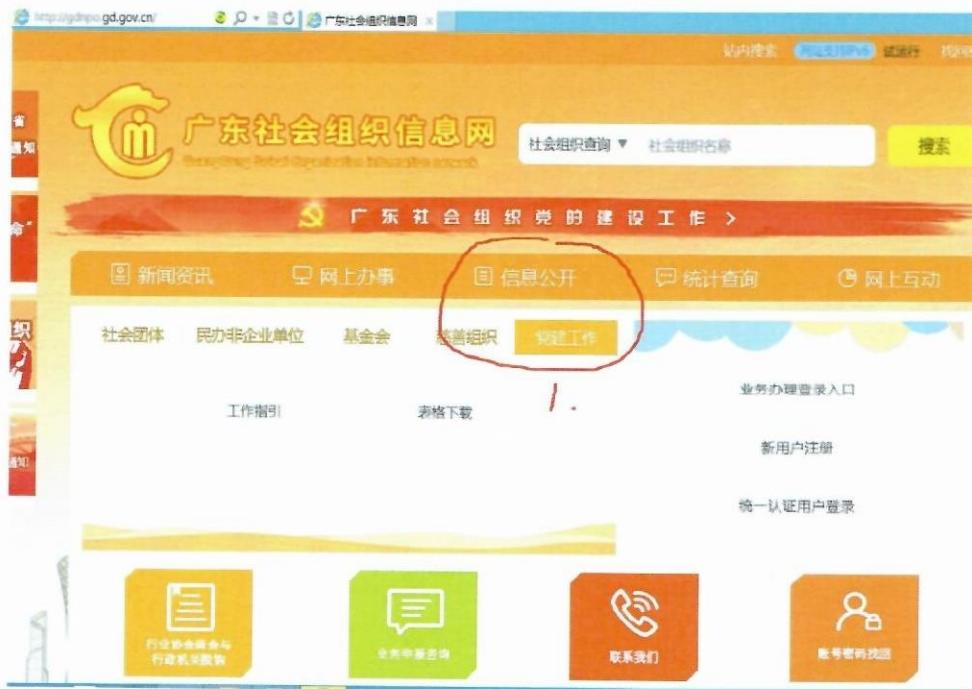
http://gdnpo.gd.gov.cn/
广东社会组织信息网 ×
站内搜索 网站支持IPv6 试运行 投诉
省 通知
广东社会组织信息网
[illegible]
社会组织查询 ▼ 社会组织名称
搜索
广东社会组织党的建设工作 >
新闻资讯 网上办事 信息公开 统计查询 网上互动
社会团体 民办非企业单位 基金会 慈善组织 党建工作
1.
工作指引 表格下载
业务办理登录入口
新用户注册
统一认证用户登录
行业协会商会与行政机关脱钩
业务申报查询
联系我们
账号密码找回